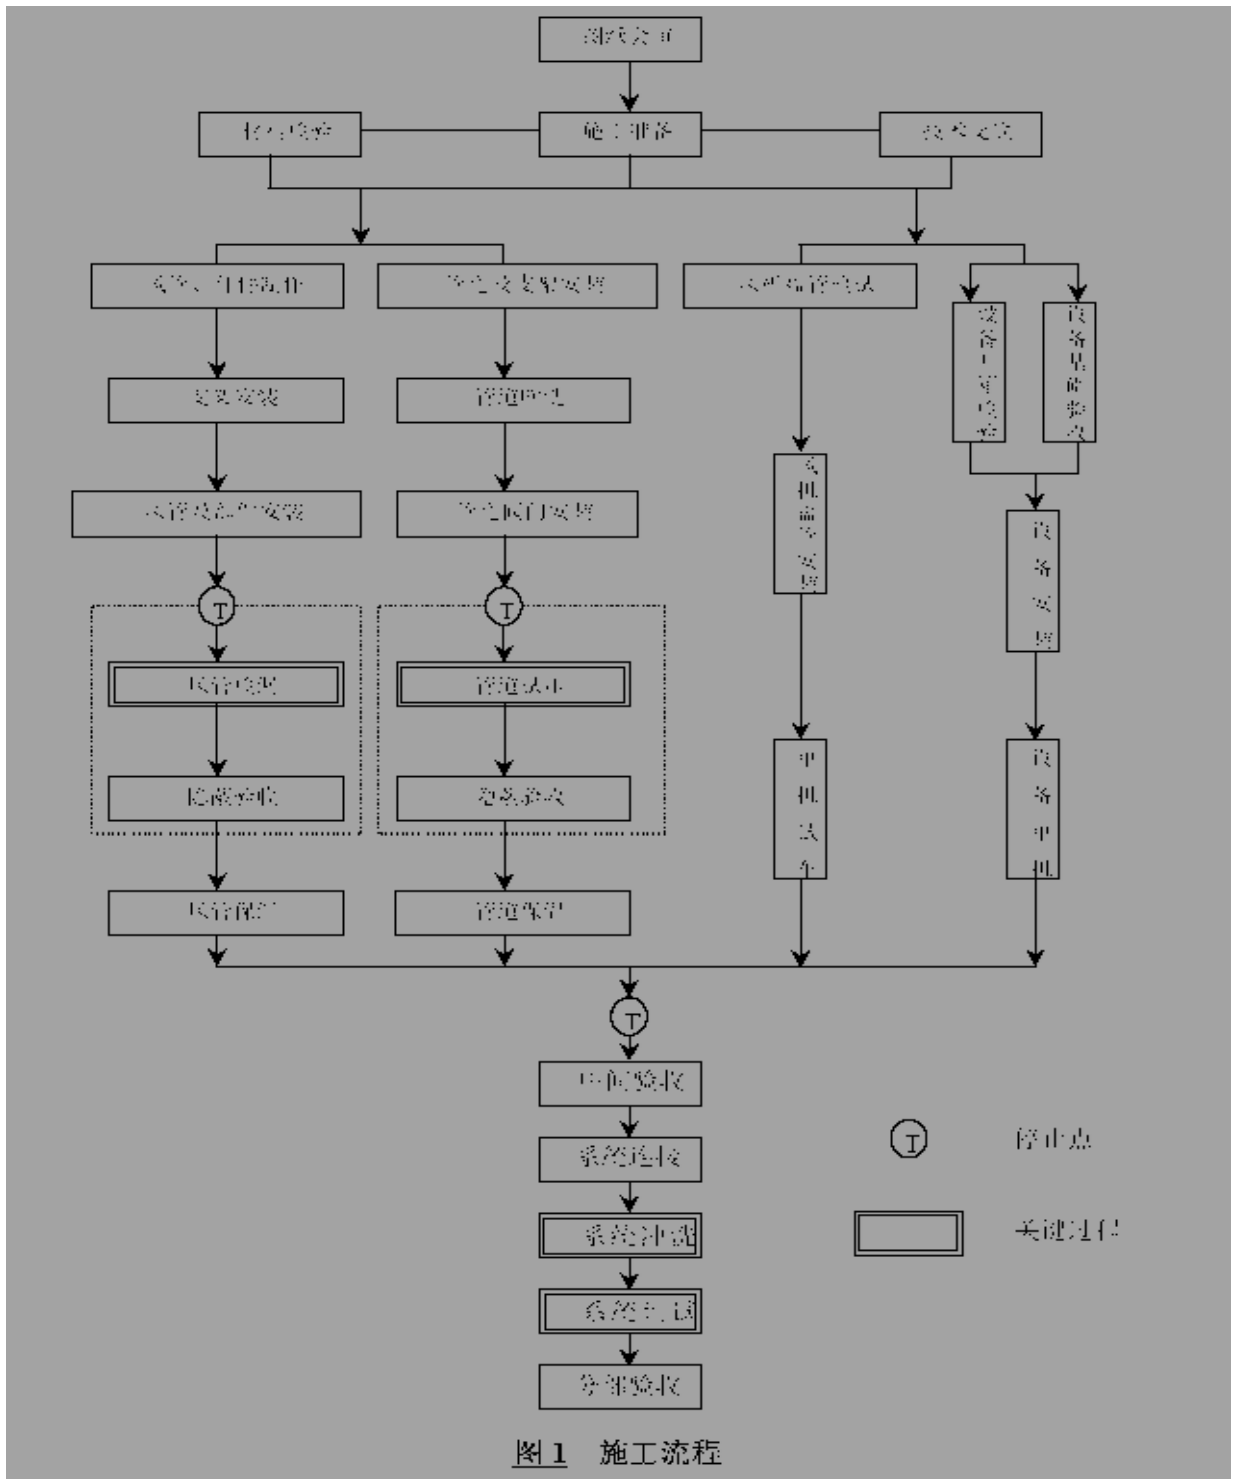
图纸会审

材料准备

施工准备

技术交底

风管、部件预制

管道支架制安

风机盘管试压

设备开箱检查

设备基础验收

支吊架安装

管道预制

风管及部件安装

管道阀门安装

风机盘管安装

设备安装

T

T

风管检测

管道试压

隐蔽验收

隐蔽验收

单机试车

设备单机

风管保温

管道保温

T

中间验收

系统试验

系统冲洗

系统调试

分部验收

T 停止点

关键过程

图 1　施工流程